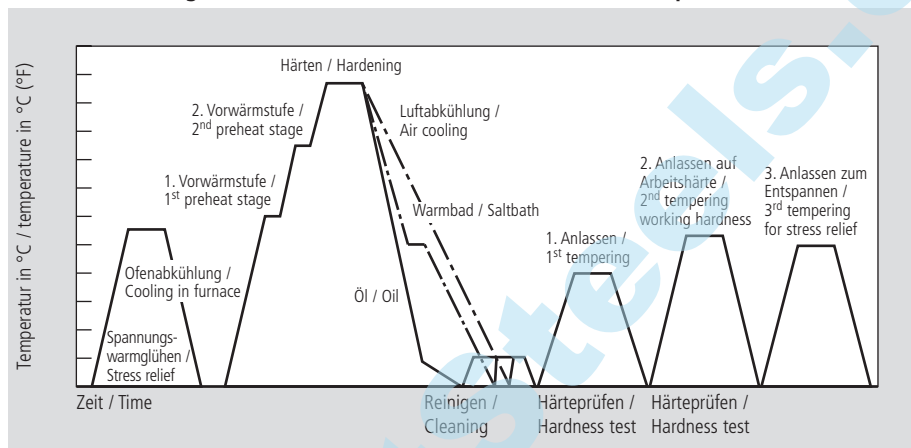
Temperatur in °C / temperature in °C (°F)

Härten / Hardening

2. Vorwärmstufe / 2nd preheat stage

Luftabkühlung / Air cooling

1. Vorwärmstufe / 1st preheat stage

Warmbad / Saltbath

2. Anlassen auf Arbeitshärte / 2nd tempering working hardness

3. Anlassen zum Entspannen / 3rd tempering for stress relief

1. Anlassen / 1st tempering

Ofenabkühlung / Cooling in furnace

Öl / Oil

Spannungswarmglühen / Stress relief

Zeit / Time

Reinigen / Cleaning

Härteprüfen / Hardness test

Härteprüfen / Hardness test